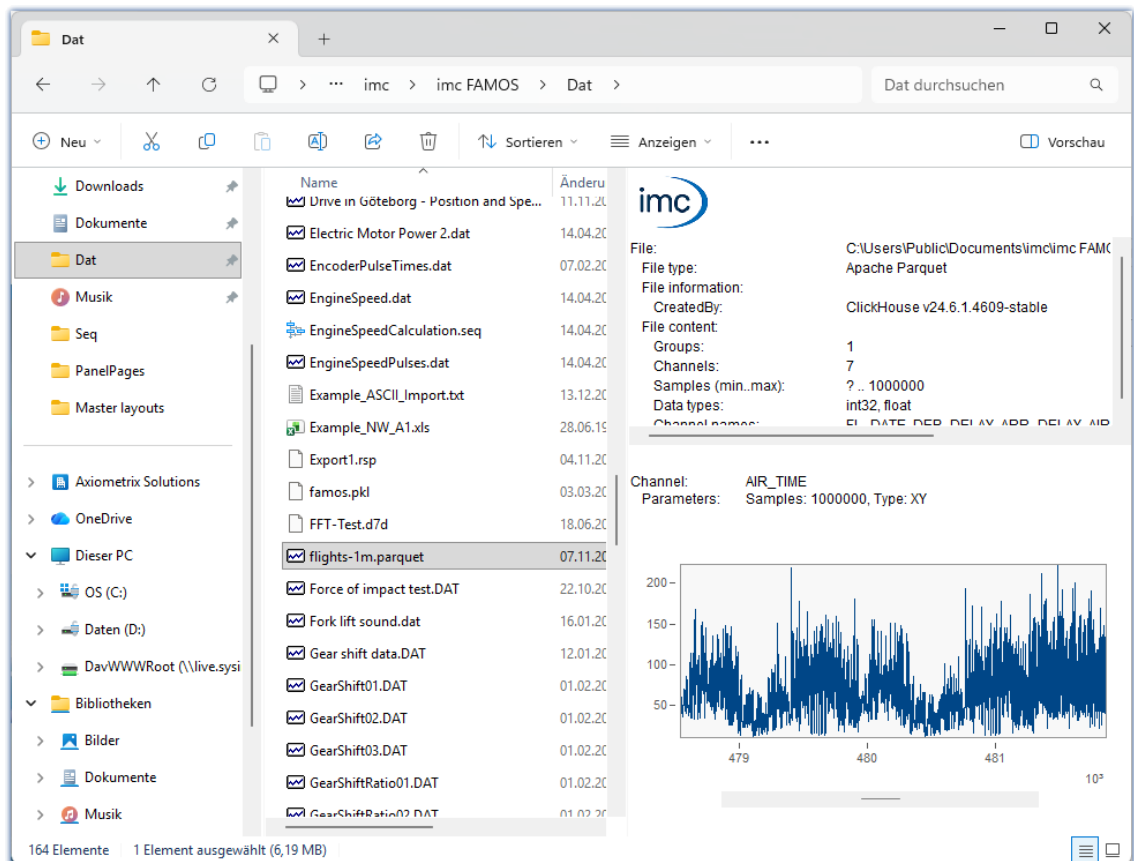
Dat

imc > imc FAMOS > Dat >

Dat durchsuchen

Neu

Sortieren

Anzeigen

...

Vorschau

Downloads
Dokumente
Dat
Musik
Seq
PanelPages
Master layouts

Axiometrix Solutions
OneDrive
Dieser PC
OS (C:)
Daten (D:)
DavWWWRoot (\\live.sysi
Bibliotheken
Bilder
Dokumente
Musik

| Name | Änderu |
|---|---|
| Drive in Göteborg - Position and Spe... | 11.11.20 |
| Electric Motor Power 2.dat | 14.04.20 |
| EncoderPulseTimes.dat | 07.02.20 |
| EngineSpeed.dat | 14.04.20 |
| EngineSpeedCalculation.seq | 14.04.20 |
| EngineSpeedPulses.dat | 14.04.20 |
| Example_ASCII_Import.txt | 13.12.20 |
| Example_NW_A1.xls | 28.06.19 |
| Export1.rsp | 04.11.20 |
| famos.pkl | 03.03.20 |
| FFT-Test.d7d | 18.06.20 |
| flights-1m.parquet | 07.11.20 |
| Force of impact test.DAT | 22.10.20 |
| Fork lift sound.dat | 16.01.20 |
| Gear shift data.DAT | 12.01.20 |
| GearShift01.DAT | 01.02.20 |
| GearShift02.DAT | 01.02.20 |
| GearShift03.DAT | 01.02.20 |
| GearShiftRatio01.DAT | 01.02.20 |
| GearShiftRatio02.DAT | 01.02.20 |

imc

File: C:\Users\Public\Documents\imc\imc FAMO
File type: Apache Parquet
File information:
CreatedBy: ClickHouse v24.6.1.4609-stable
File content:
Groups: 1
Channels: 7
Samples (min..max): ? .. 1000000
Data types: int32, float
Channel names: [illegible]

Channel: AIR_TIME
Parameters: Samples: 1000000, Type: XY

200
150
100
50
479
480
481
$10^3$

164 Elemente 1 Element ausgewählt (6,19 MB)